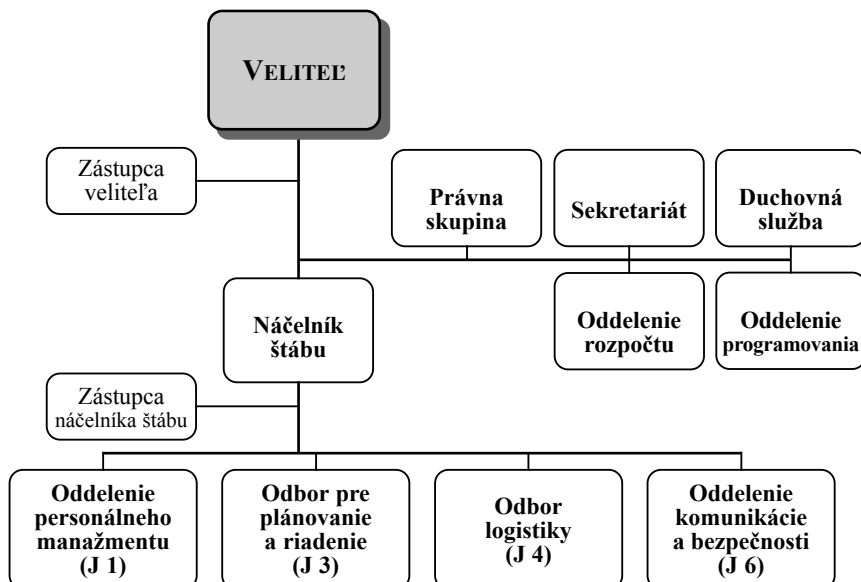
VELITEĽ

Zástupca veliteľa

Právna skupina

Sekretariát

Duchovná služba

Náčelník štábu

Oddelenie rozpočtu

Oddelenie programovania

Zástupca náčelníka štábu

Oddelenie personálneho manažmentu (J 1)

Odbor pre plánovanie a riadenie (J 3)

Odbor logistiky (J 4)

Oddelenie komunikácie a bezpečnosti (J 6)